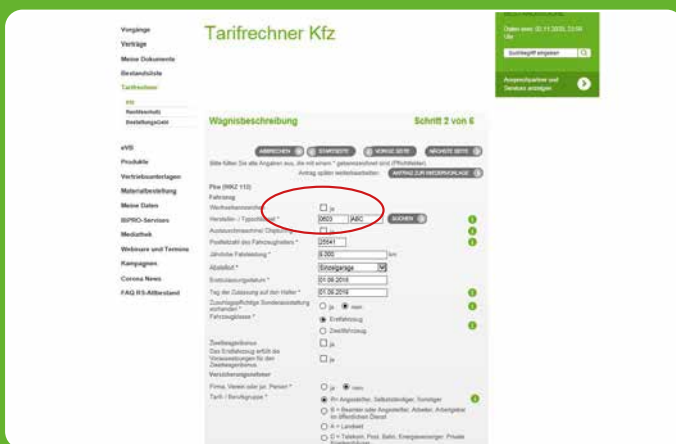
Vorgänge
Verträge
Meine Dokumente
Bestandsliste
Tarifrechner
Kfz
Nachtschicht
Bestellungsdatei
eVB
Produkte
Vertriebsunterlagen
Materialbestellung
Meine Daten
ISPRO-Services
Mediathek
Webinare und Termine
Kampagnen
Corona News
FAQ RS-Attbestand

Tarifrechner Kfz

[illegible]
Daten vom: 02.11.2020, 13:08 Uhr
Suchbegriff eingeben
Ansprechpartner und Services anzeigen

Wagnisbeschreibung
Schritt 2 von 6

ABBRECHEN STARTSEITE VORIGE SEITE NÄCHSTE SEITE
Bitte füllen Sie alle Angaben aus, die mit einem * gekennzeichnet sind (Pflichtfelder).
Antrag später weiterbearbeiten: ANTRAG ZUR WIEDERVORLAGE

Pkw (WKZ 112)
Fahrzeug
Wechselkennzeichen ☐ ja
Hersteller- / Typschlüssel * 0603 ABC SUCHEN
Ausbaumaßnahme/ Ölpflege ☐ ja
Postleitzahl des Fahrzeughalters * 25541
Jährliche Fahrleistung * 6.000 km
Abstellort * Einzelgarage
Erstzulassungsdatum * 01.09.2016
Tag der Zulassung auf den Halter * 01.09.2016
Zuzahlungspflichtige Sonderausstattung vorhanden * ○ ja ● nein
Fahrzeugklasse * ● Erstfahrzeug
○ Zweitfahrzeug
Zweitwagenbonus ☐ ja
Das Erstfahrzeug erfüllt die Voraussetzungen für den Zweitwagenbonus ☐ ja
Versicherungsnehmer
Firma, Verein oder jur. Person * ○ ja ● nein
Tarif- / Berufsgruppe * ● N= Angestellter, Selbstständiger, Sonstiger
○ B = Beamter oder Angestellter, Arbeiter, Arbeitgeber im öffentlichen Dienst
○ A = Landwirt
○ D = Telekom, Post, Bahn, Energieversorger, Private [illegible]